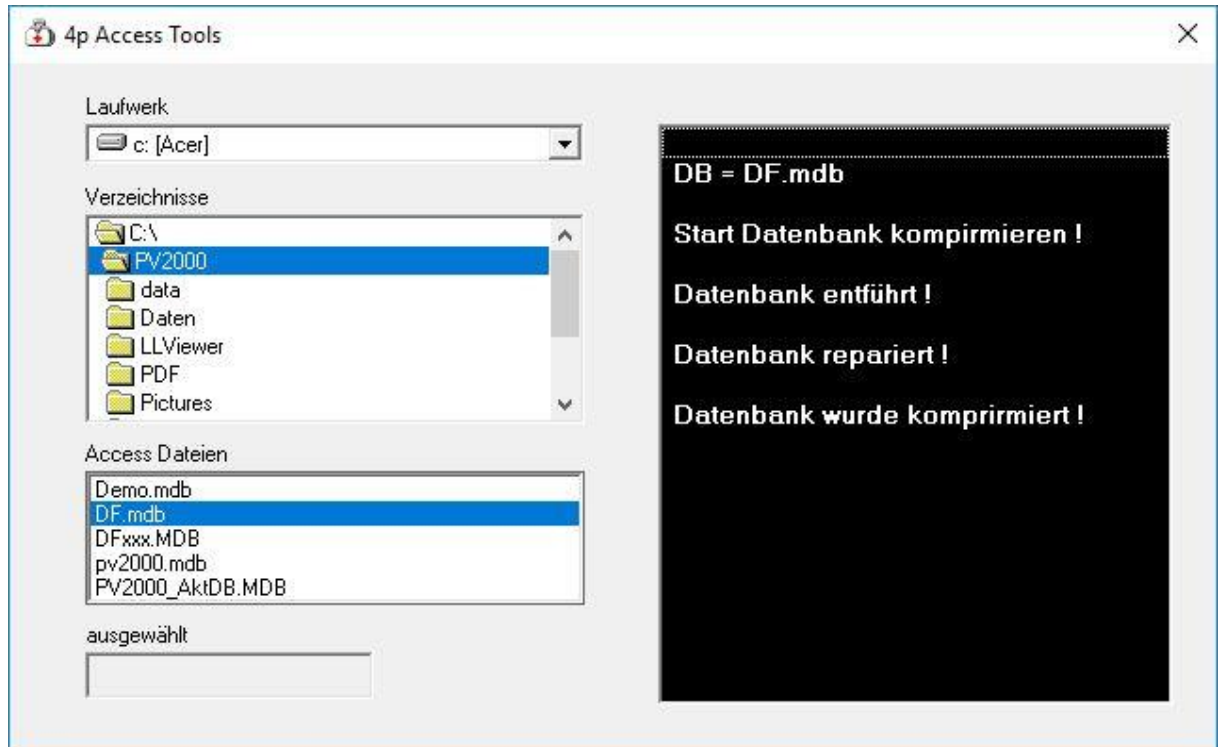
4p Access Tools

Laufwerk

c: [Acer]

Verzeichnisse

C:\
PV2000
data
Daten
LLViewer
PDF
Pictures

Access Dateien

Demo.mdb
DF.mdb
DFxxx.MDB
pv2000.mdb
PV2000_AktDB.MDB

ausgewählt

DB = DF.mdb

Start Datenbank kompirmieren !

Datenbank entführt !

Datenbank repariert !

Datenbank wurde komprirmiert !